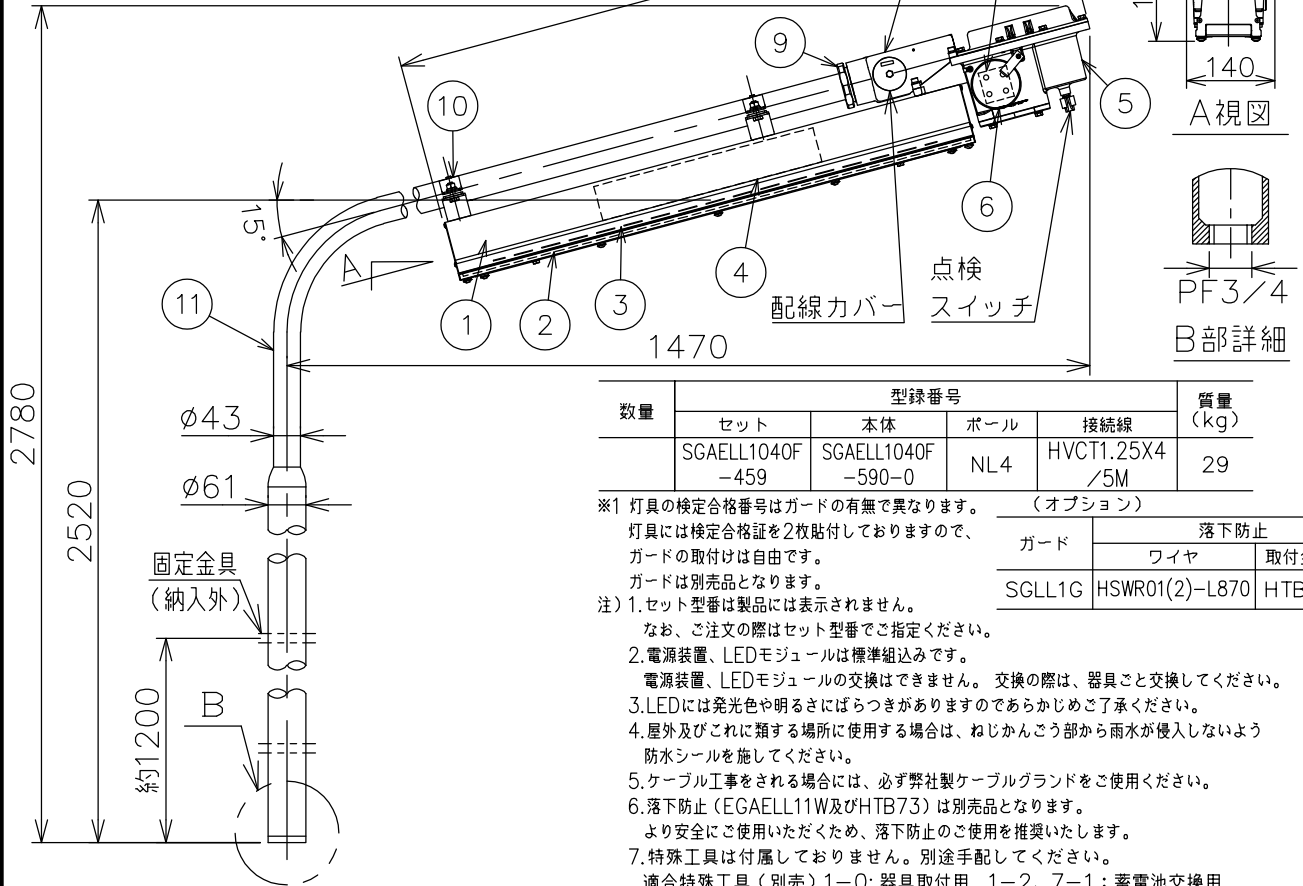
140
A視図
9
10
5
6
15°
A
11
1
2
3
4
配線カバー
点検
スイッチ
PF3/4
B部詳細
1470
2780
2520
φ43
φ61
固定金具
(納入外)
B
約1200

| 数量 | 型録番号 | | | | 質量 (kg) |
|---|---|---|---|---|---|
| | セット | 本体 | ポール | 接続線 | |
| | SGAELL1040F −459 | SGAELL1040F −590−0 | NL4 | HVCT1.25X4 /5M | 29 |

(オプション)

| ガード | 落下防止 | |
|---|---|---|
| | ワイヤ | 取付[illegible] |
| SGLL1G | HSWR01(2)−L870 | HTB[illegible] |

※1 灯具の検定合格番号はガードの有無で異なります。灯具には検定合格証を2枚貼付しておりますので、ガードの取付けは自由です。ガードは別売品となります。
注) 1.セット型番は製品には表示されません。なお、ご注文の際はセット型番でご指定ください。
2.電源装置、LEDモジュールは標準組込みです。電源装置、LEDモジュールの交換はできません。 交換の際は、器具ごと交換してください。
3.LEDには発光色や明るさにばらつきがありますのであらかじめご了承ください。
4.屋外及びこれに類する場所に使用する場合は、ねじかんごう部から雨水が侵入しないよう防水シールを施してください。
5.ケーブル工事をされる場合には、必ず弊社製ケーブルグランドをご使用ください。
6.落下防止(EGAELL11W及びHTB73)は別売品となります。より安全にご使用いただくため、落下防止のご使用を推奨いたします。
7.特殊工具は付属しておりません。別途手配してください。
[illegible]